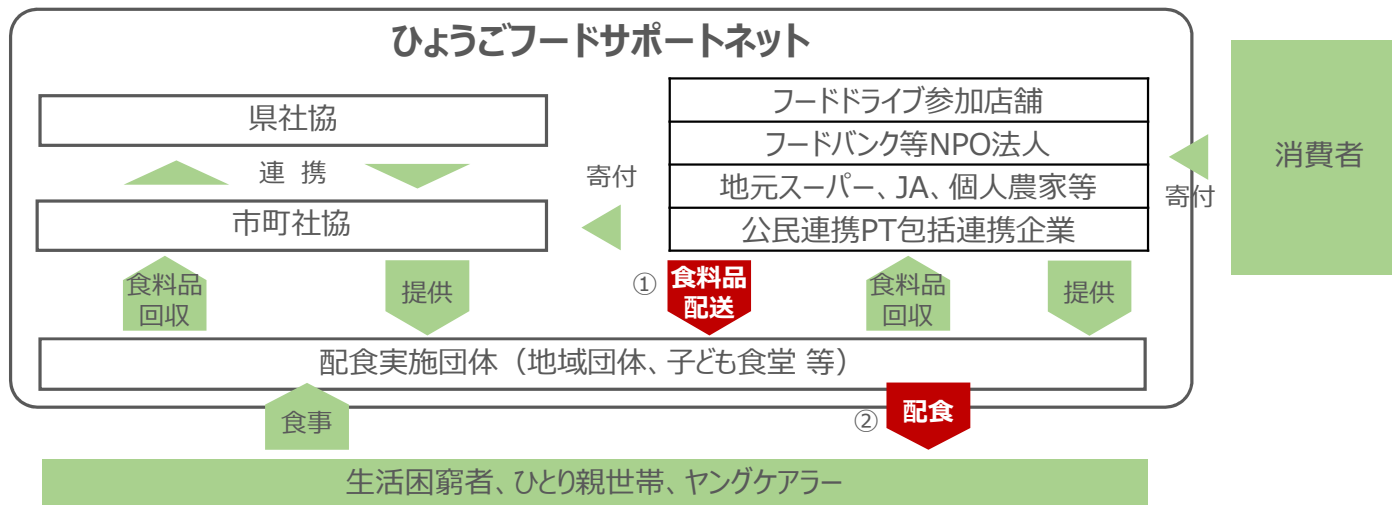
ひょうごフードサポートネット

県社協

連 携

市町社協

寄付

フードドライブ参加店舗

フードバンク等NPO法人

地元スーパー、JA、個人農家等

公民連携PT包括連携企業

消費者

寄付

食料品回収

提供

① 食料品配送

食料品回収

提供

配食実施団体（地域団体、子ども食堂 等）

食事

② 配食

生活困窮者、ひとり親世帯、ヤングケアラー